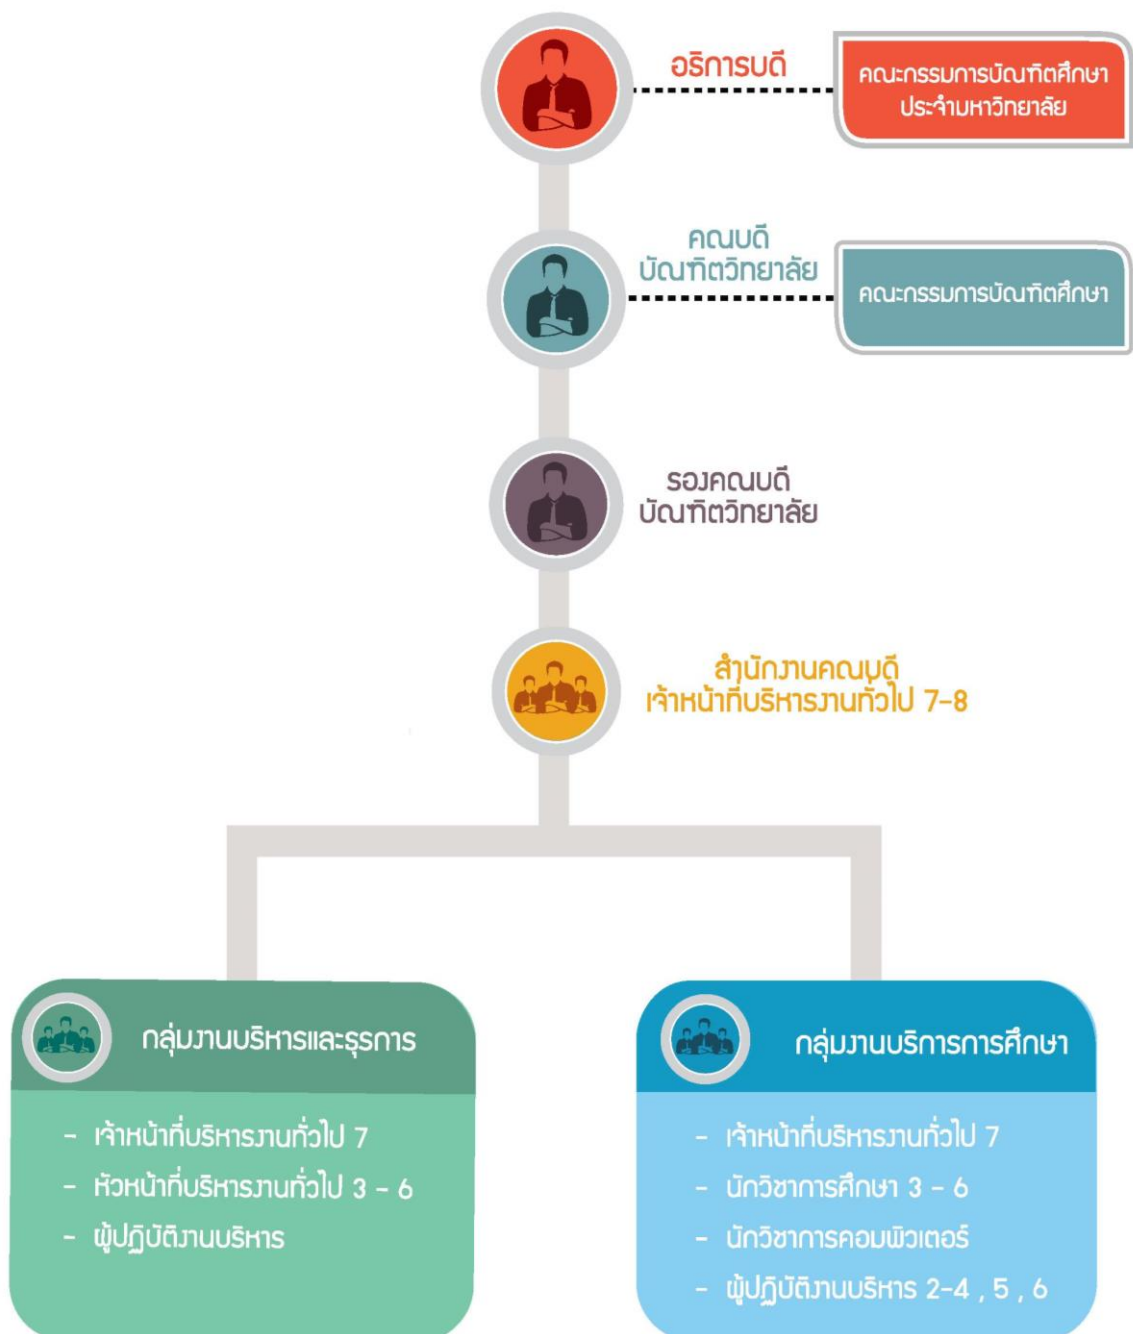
อธิการบดี

คณะกรรมการบัณฑิตศึกษา ประจำมหาวิทยาลัย

คณบดี บัณฑิตวิทยาลัย

คณะกรรมการบัณฑิตศึกษา

รองคณบดี บัณฑิตวิทยาลัย

สำนักงานคณบดี เจ้าหน้าที่บริหารงานทั่วไป 7-8

กลุ่มงานบริหารและธุรการ

- เจ้าหน้าที่บริหารงานทั่วไป 7
- หัวหน้าที่บริหารงานทั่วไป 3 - 6
- ผู้ปฏิบัติงานบริหาร

กลุ่มงานบริการการศึกษา

- เจ้าหน้าที่บริหารงานทั่วไป 7
- นักวิชาการศึกษา 3 - 6
- นักวิชาการคอมพิวเตอร์
- ผู้ปฏิบัติงานบริหาร 2-4 , 5 , 6